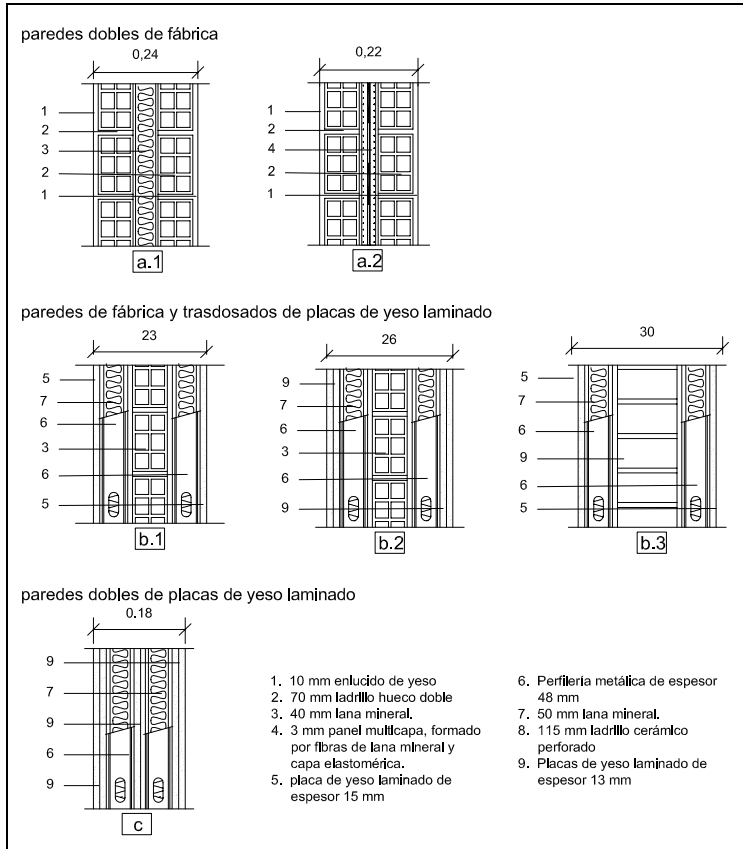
paredes dobles de fábrica

0,24

1
2
3
2
1

a.1

0,22

1
2
4
2
1

a.2

paredes de fábrica y trasdosados de placas de yeso laminado

23

5
7
6
3
6
5

b.1

26

9
7
6
3
6
9

b.2

30

5
7
6
9
6
5

b.3

paredes dobles de placas de yeso laminado

0.18

9
7
9
6
9

c

1. 10 mm enlucido de yeso
2. 70 mm ladrillo hueco doble
3. 40 mm lana mineral.
4. 3 mm panel multicapa, formado por fibras de lana mineral y capa elastomérica.
5. placa de yeso laminado de espesor 15 mm

6. Perfilería metálica de espesor 48 mm
7. 50 mm lana mineral.
8. 115 mm ladrillo cerámico perforado
9. Placas de yeso laminado de espesor 13 mm